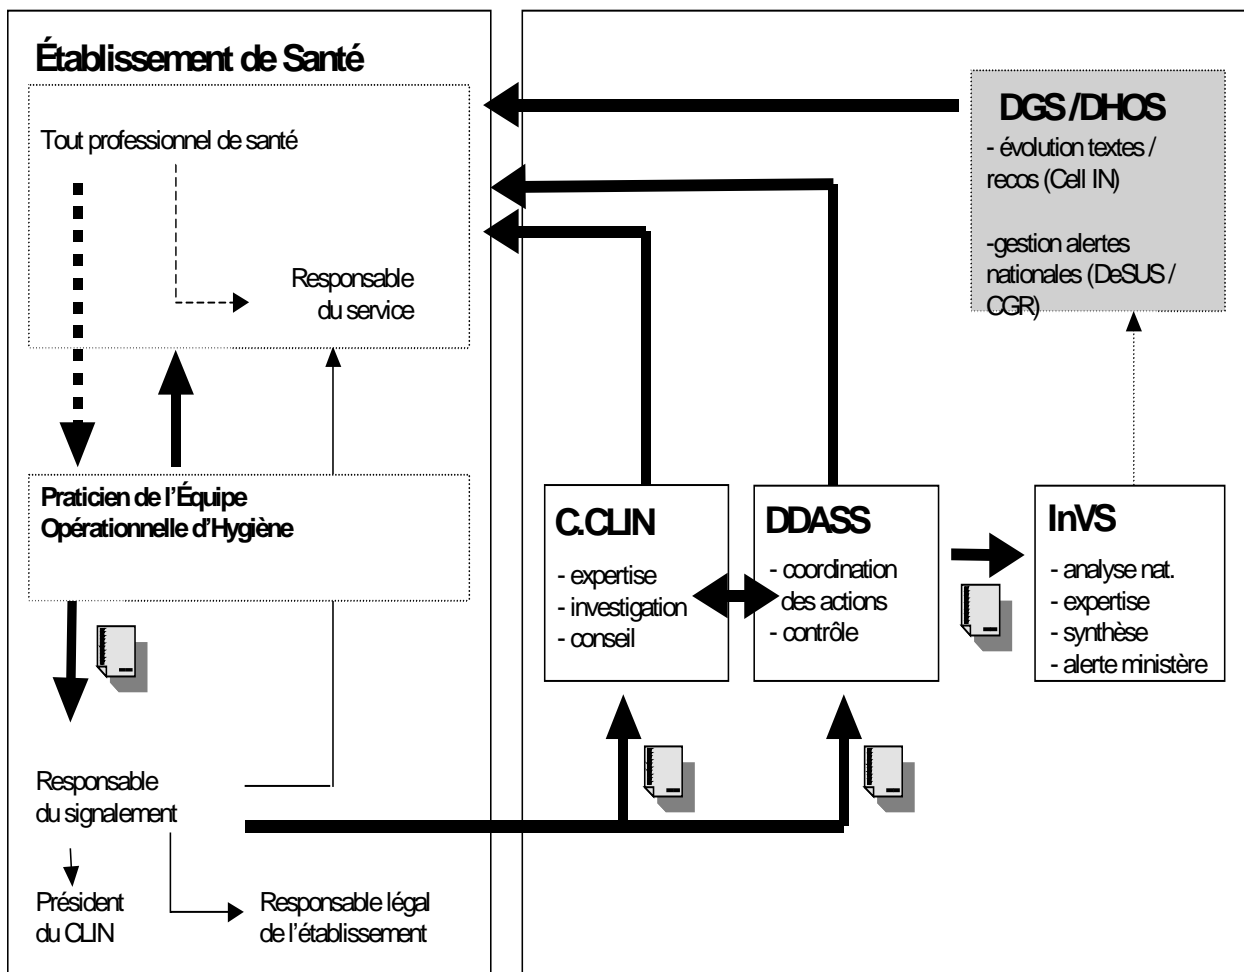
Établissement de Santé

Tout professionnel de santé

Responsable du service

Praticien de l'Équipe Opérationnelle d'Hygiène

Responsable du signalement

Président du CLIN

Responsable légal de l'établissement

DGS /DHOS
- évolution textes / recos (Cell IN)

-gestion alertes nationales (DeSUS / CGR)

C.CLIN
- expertise
- investigation
- conseil

DDASS
- coordination des actions
- contrôle

InVS
- analyse nat.
- expertise
- synthèse
- alerte ministère